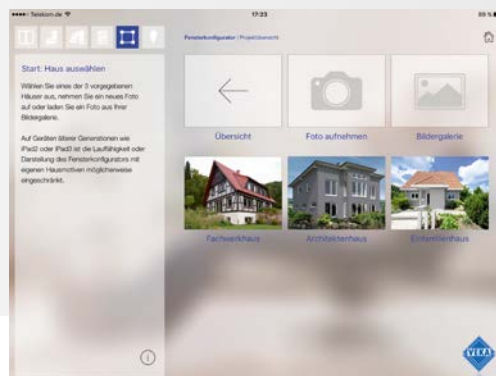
••••• Telekom.de
17:23
89 %

Fensterkonfigurator / Projektübersicht

Start: Haus auswählen

Wählen Sie eines der 3 vorgegebenen Häuser aus, nehmen Sie ein neues Foto auf oder laden Sie ein Foto aus Ihrer Bildergalerie.

Auf Geräten älterer Generationen wie iPad2 oder iPad3 ist die Lauffähigkeit oder Darstellung des Fensterkonfigurators mit eigenen Hausmotiven möglicherweise eingeschränkt.

Übersicht

Foto aufnehmen

Bildergalerie

Fachwerkhaus

Architektenhaus

Einfamilienhaus

VEKA